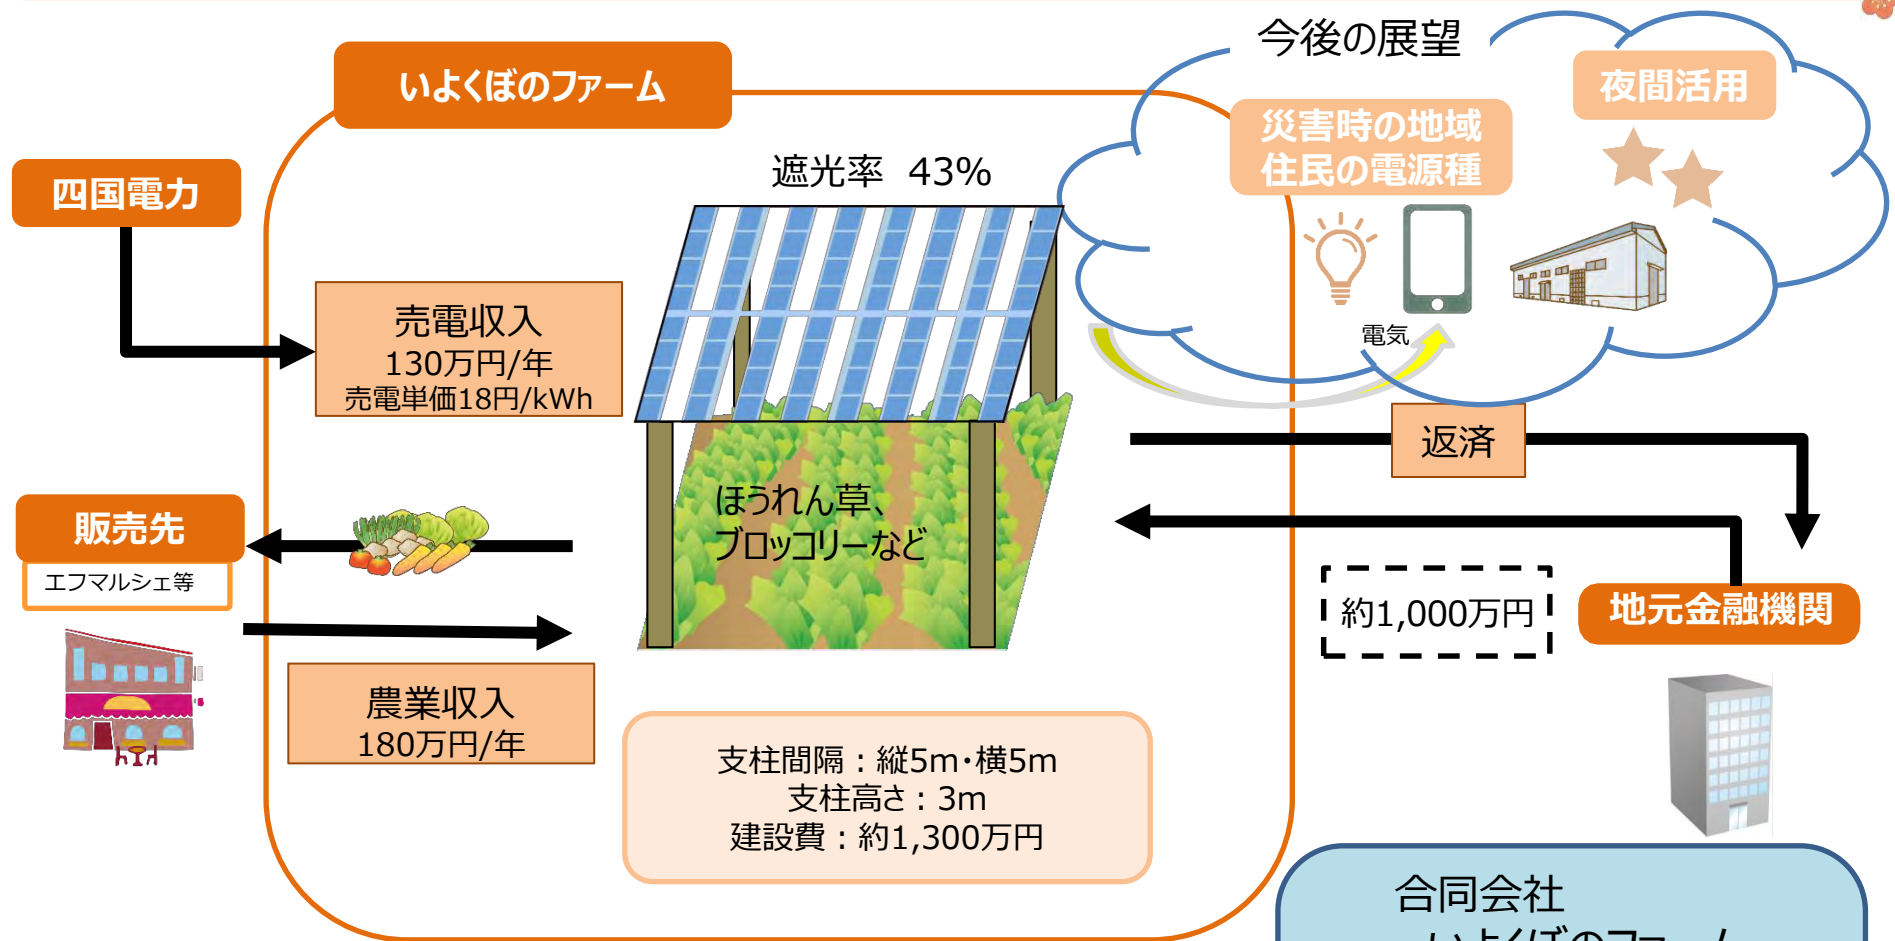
今後の展望

いよくぼのファーム

夜間活用

災害時の地域住民の電源種

四国電力

遮光率 43%

電気

売電収入
130万円/年
売電単価18円/kWh

返済

販売先

エフマルシェ等

ほうれん草、ブロッコリーなど

約1,000万円

地元金融機関

農業収入
180万円/年

支柱間隔：縦5m・横5m
支柱高さ：3m
建設費：約1,300万円

合同会社
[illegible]